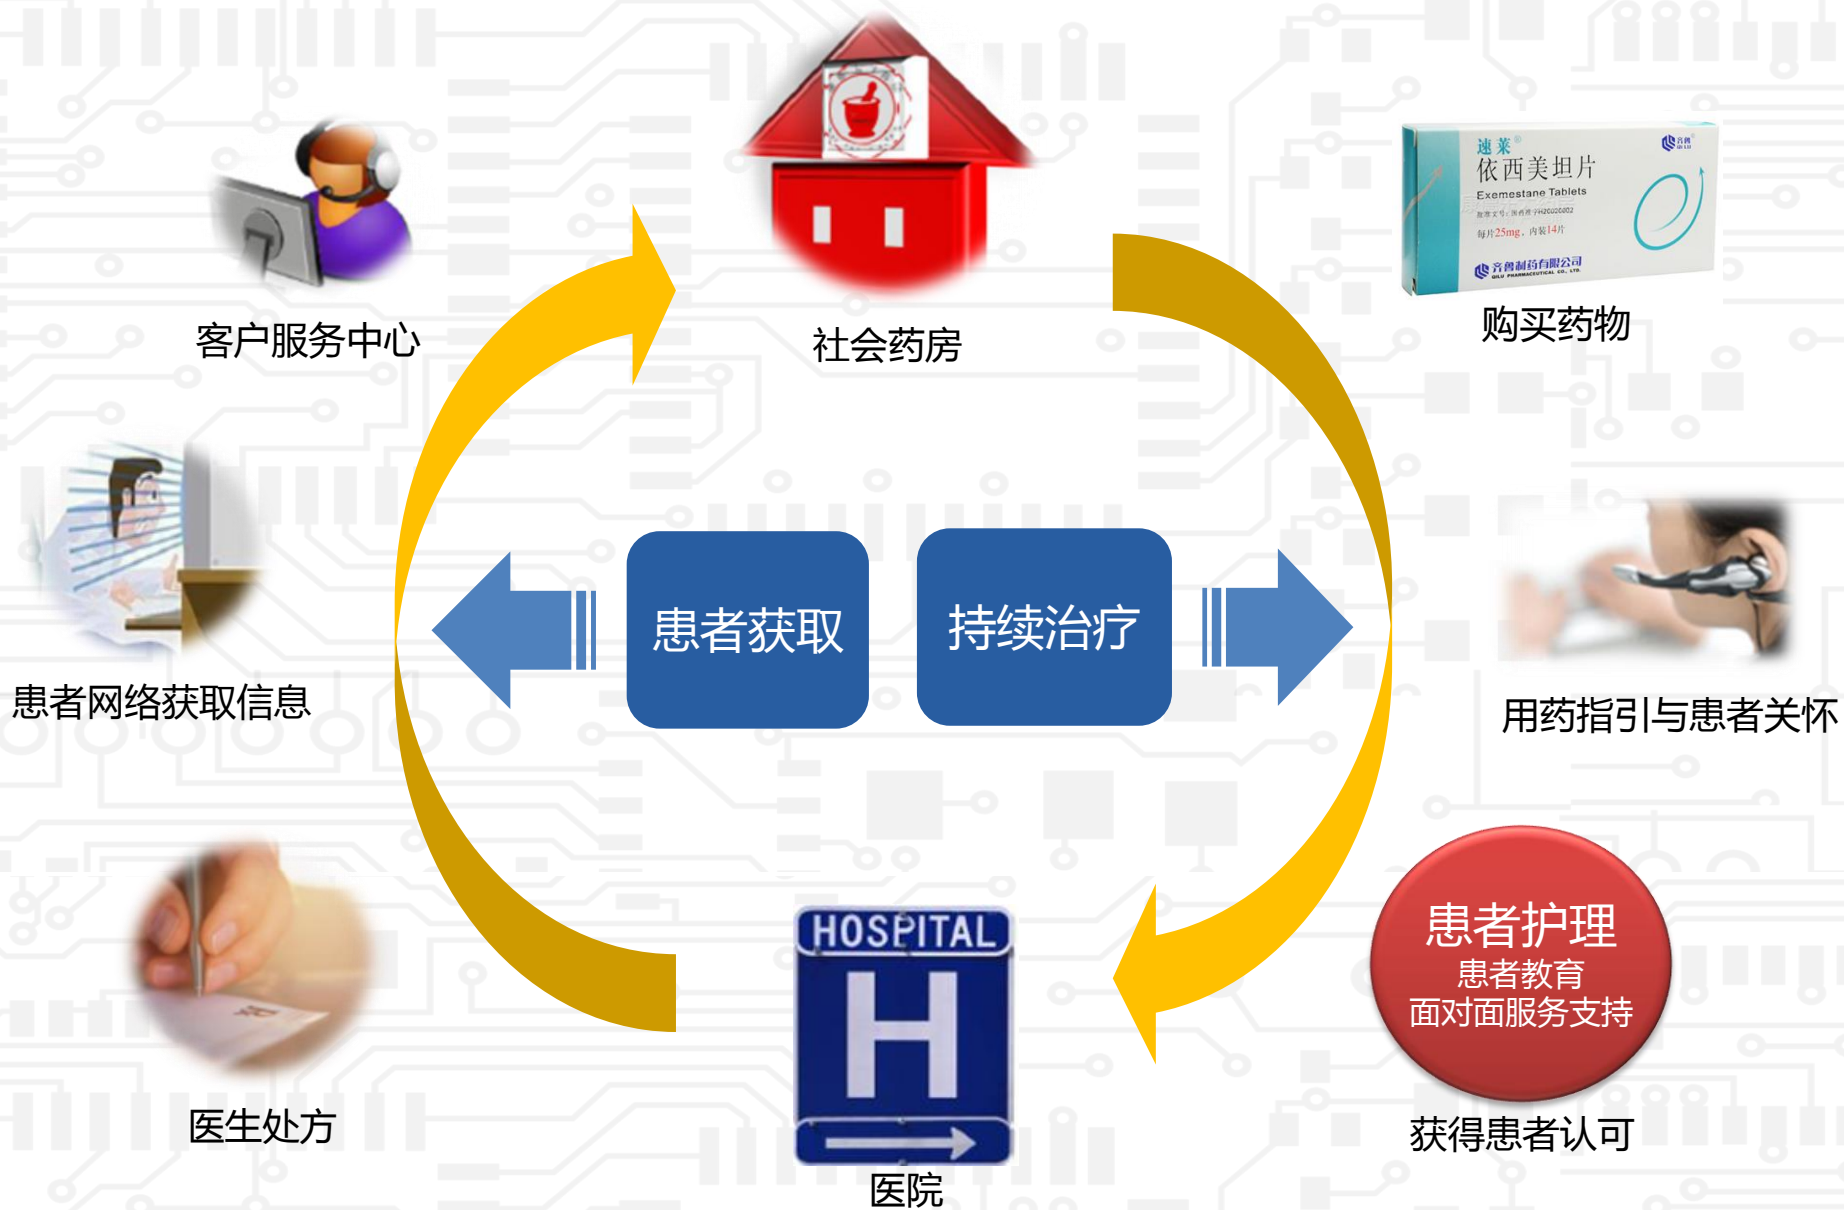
客户服务中心

社会药房

速莱
依西美坦片
Exemestane Tablets
每片25mg，内装14片
齐鲁制药有限公司
QILU PHARMACEUTICAL CO., LTD.

购买药物

患者网络获取信息

患者获取

持续治疗

用药指引与患者关怀

医生处方

HOSPITAL
H

医院

患者护理
患者教育
面对面服务支持

获得患者认可